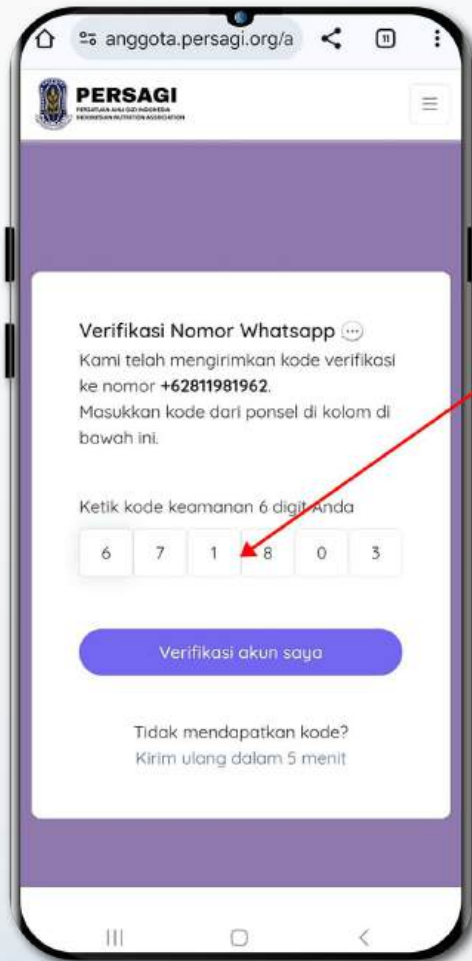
anggota.persagi.org/a

11

PERSAGI
PERSATUAN AHLI GIZI INDONESIA
INDONESIAN NUTRITION ASSOCIATION

Verifikasi Nomor Whatsapp
Kami telah mengirimkan kode verifikasi ke nomor **+62811981962**.
Masukkan kode dari ponsel di kolom di bawah ini.

Ketik kode keamanan 6 digit Anda

| 6 | 7 | 1 | 8 | 0 | 3 |
|---|---|---|---|---|---|

Verifikasi akun saya

Tidak mendapatkan kode?
Kirim ulang dalam 5 menit